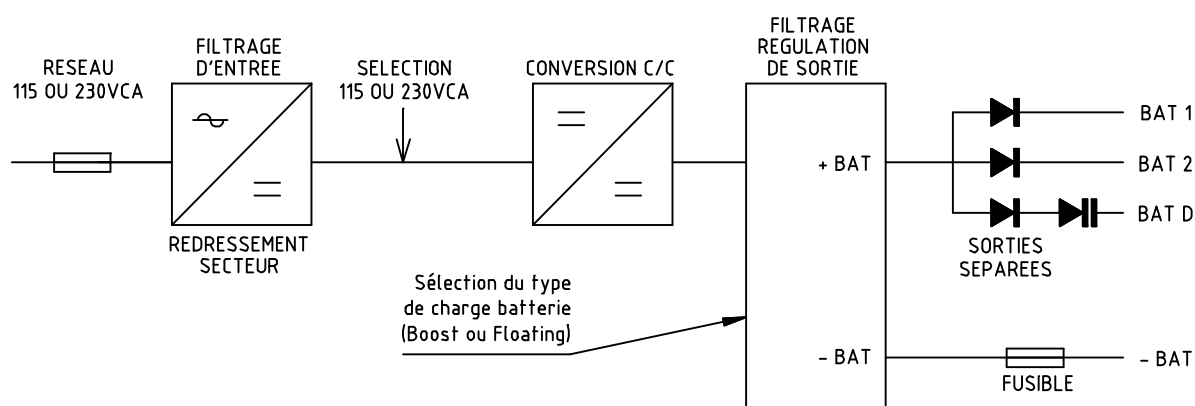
RESEAU
115 OU 230VCA

FILTRAGE
D'ENTREE

REDRESSEMENT
SECTEUR

SELECTION
115 OU 230VCA

CONVERSION C/C

FILTRAGE
REGULATION
DE SORTIE

+ BAT

- BAT

BAT 1

BAT 2

BAT D

SORTIES
SEPAREES

Sélection du type
de charge batterie
(Boost ou Floating)

FUSIBLE

- BAT